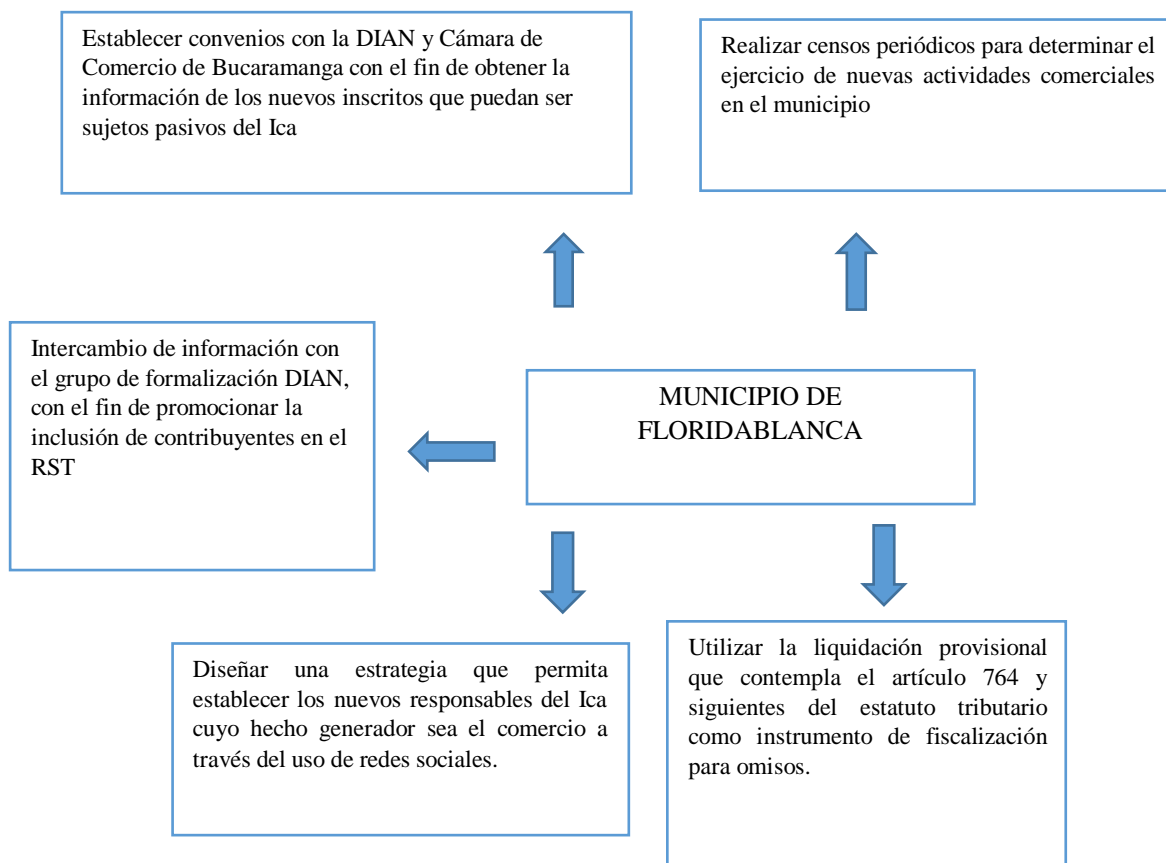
Establecer convenios con la DIAN y Cámara de Comercio de Bucaramanga con el fin de obtener la información de los nuevos inscritos que puedan ser sujetos pasivos del Ica

Realizar censos periódicos para determinar el ejercicio de nuevas actividades comerciales en el municipio

Intercambio de información con el grupo de formalización DIAN, con el fin de promocionar la inclusión de contribuyentes en el RST

MUNICIPIO DE FLORIDABLANCA

Diseñar una estrategia que permita establecer los nuevos responsables del Ica cuyo hecho generador sea el comercio a través del uso de redes sociales.

Utilizar la liquidación provisional que contempla el artículo 764 y siguientes del estatuto tributario como instrumento de fiscalización para omisos.